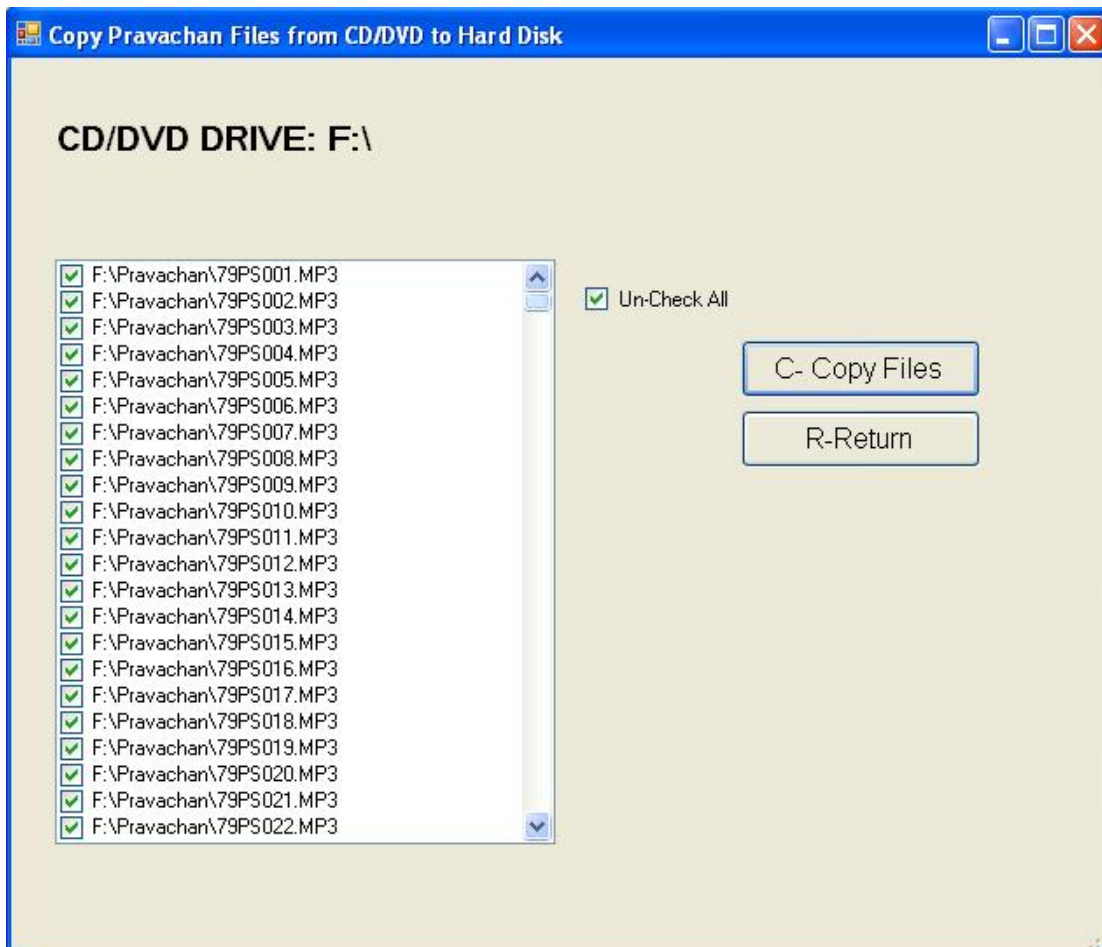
Copy Pravachan Files from CD/DVD to Hard Disk

CD/DVD DRIVE: F:\

F:\Pravachan\79PS001.MP3
F:\Pravachan\79PS002.MP3
F:\Pravachan\79PS003.MP3
F:\Pravachan\79PS004.MP3
F:\Pravachan\79PS005.MP3
F:\Pravachan\79PS006.MP3
F:\Pravachan\79PS007.MP3
F:\Pravachan\79PS008.MP3
F:\Pravachan\79PS009.MP3
F:\Pravachan\79PS010.MP3
F:\Pravachan\79PS011.MP3
F:\Pravachan\79PS012.MP3
F:\Pravachan\79PS013.MP3
F:\Pravachan\79PS014.MP3
F:\Pravachan\79PS015.MP3
F:\Pravachan\79PS016.MP3
F:\Pravachan\79PS017.MP3
F:\Pravachan\79PS018.MP3
F:\Pravachan\79PS019.MP3
F:\Pravachan\79PS020.MP3
F:\Pravachan\79PS021.MP3
F:\Pravachan\79PS022.MP3

Un-Check All

C- Copy Files

R-Return